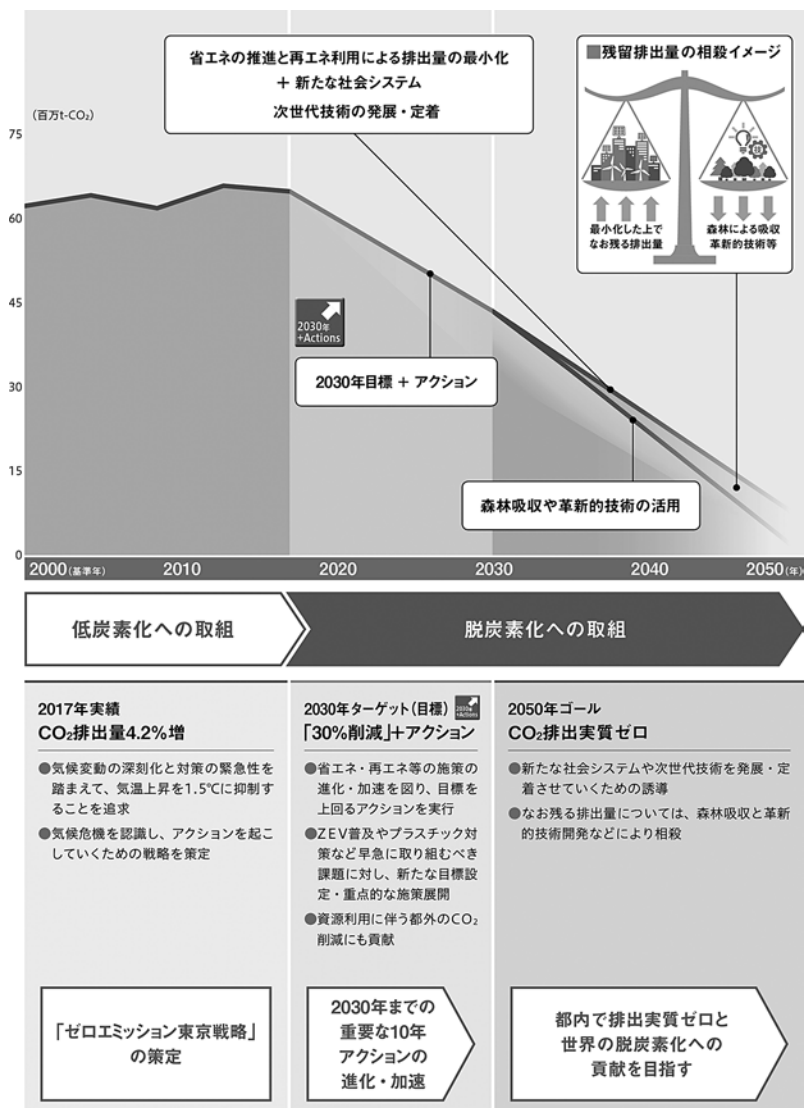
省エネの推進と再エネ利用による排出量の最小化
＋ 新たな社会システム
次世代技術の発展・定着

残留排出量の相殺イメージ

最小化した上でなお残る排出量

森林による吸収革新的技術等

(百万t-$CO_2$)

75

60

45

30

15

0

2030年 +Actions

2030年目標 ＋ アクション

森林吸収や革新的技術の活用

2000(基準年) 2010 2020 2030 2040 2050(年)

低炭素化への取組

脱炭素化への取組

2017年実績
$CO_2$排出量4.2%増

●気候変動の深刻化と対策の緊急性を踏まえて、気温上昇を1.5℃に抑制することを追求

●気候危機を認識し、アクションを起こしていくための戦略を策定

2030年ターゲット(目標) 2030年 +Actions
「30%削減」+アクション

●省エネ・再エネ等の施策の進化・加速を図り、目標を上回るアクションを実行

●ZEV普及やプラスチック対策など早急に取り組むべき課題に対し、新たな目標設定・重点的な施策展開

●資源利用に伴う都外の$CO_2$削減にも貢献

2050年ゴール
$CO_2$排出実質ゼロ

●新たな社会システムや次世代技術を発展・定着させていくための誘導

●なお残る排出量については、森林吸収と革新的技術開発などにより相殺

「ゼロエミッション東京戦略」の策定

2030年までの重要な10年アクションの進化・加速

都内で排出実質ゼロと世界の脱炭素化への貢献を目指す